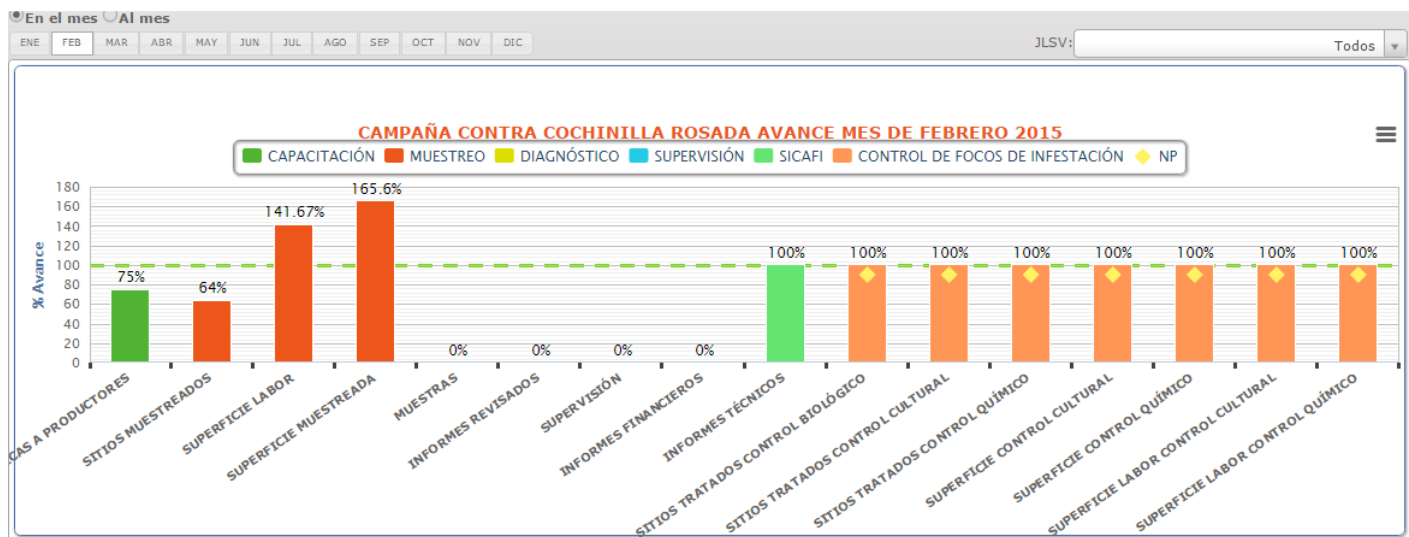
En el mes Al mes

ENE FEB MAR ABR MAY JUN JUL AGO SEP OCT NOV DIC

JLSV: Todos

CAMPAÑA CONTRA COCHINILLA ROSADA AVANCE MES DE FEBRERO 2015

CAPACITACIÓN MUESTREO DIAGNÓSTICO SUPERVISIÓN SICAFI CONTROL DE FOCOS DE INFESTACIÓN NP

% Avance

180
160
140
120
100
80
60
40
20
0

75%
64%
141.67%
165.6%
0%
0%
0%
0%
100%
100%
100%
100%
100%
100%
100%
100%

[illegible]CAS A PRODUCTORES
SITIOS MUESTREADOS
SUPERFICIE LABOR
SUPERFICIE MUESTREADA
MUESTRAS
INFORMES REVISADOS
SUPERVISIÓN
INFORMES FINANCIEROS
INFORMES TÉCNICOS
SITIOS TRATADOS CONTROL BIOLÓGICO
SITIOS TRATADOS CONTROL CULTURAL
SITIOS TRATADOS CONTROL QUÍMICO
SUPERFICIE CONTROL CULTURAL
SUPERFICIE CONTROL QUÍMICO
SUPERFICIE LABOR CONTROL CULTURAL
SUPERFICIE LABOR CONTROL QUÍMICO